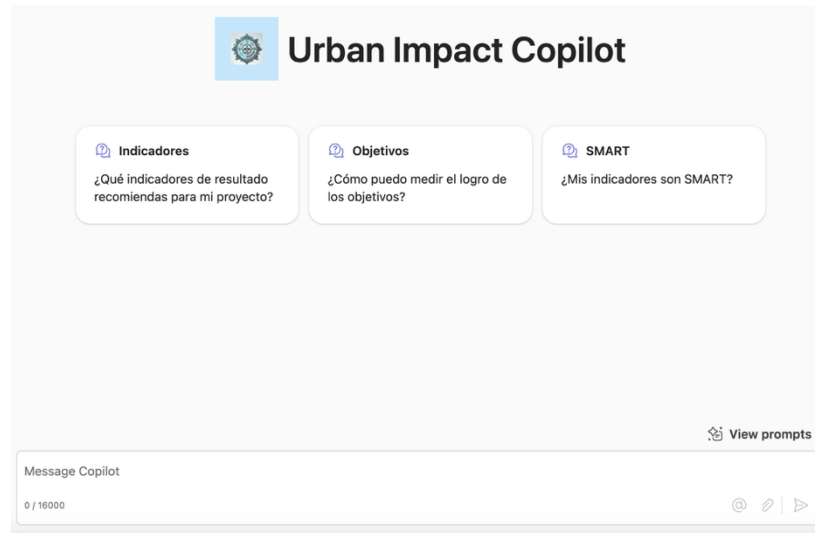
Urban Impact Copilot

Indicadores
¿Qué indicadores de resultado recomiendas para mi proyecto?

Objetivos
¿Cómo puedo medir el logro de los objetivos?

SMART
¿Mis indicadores son SMART?

View prompts

Message Copilot

0 / 16000